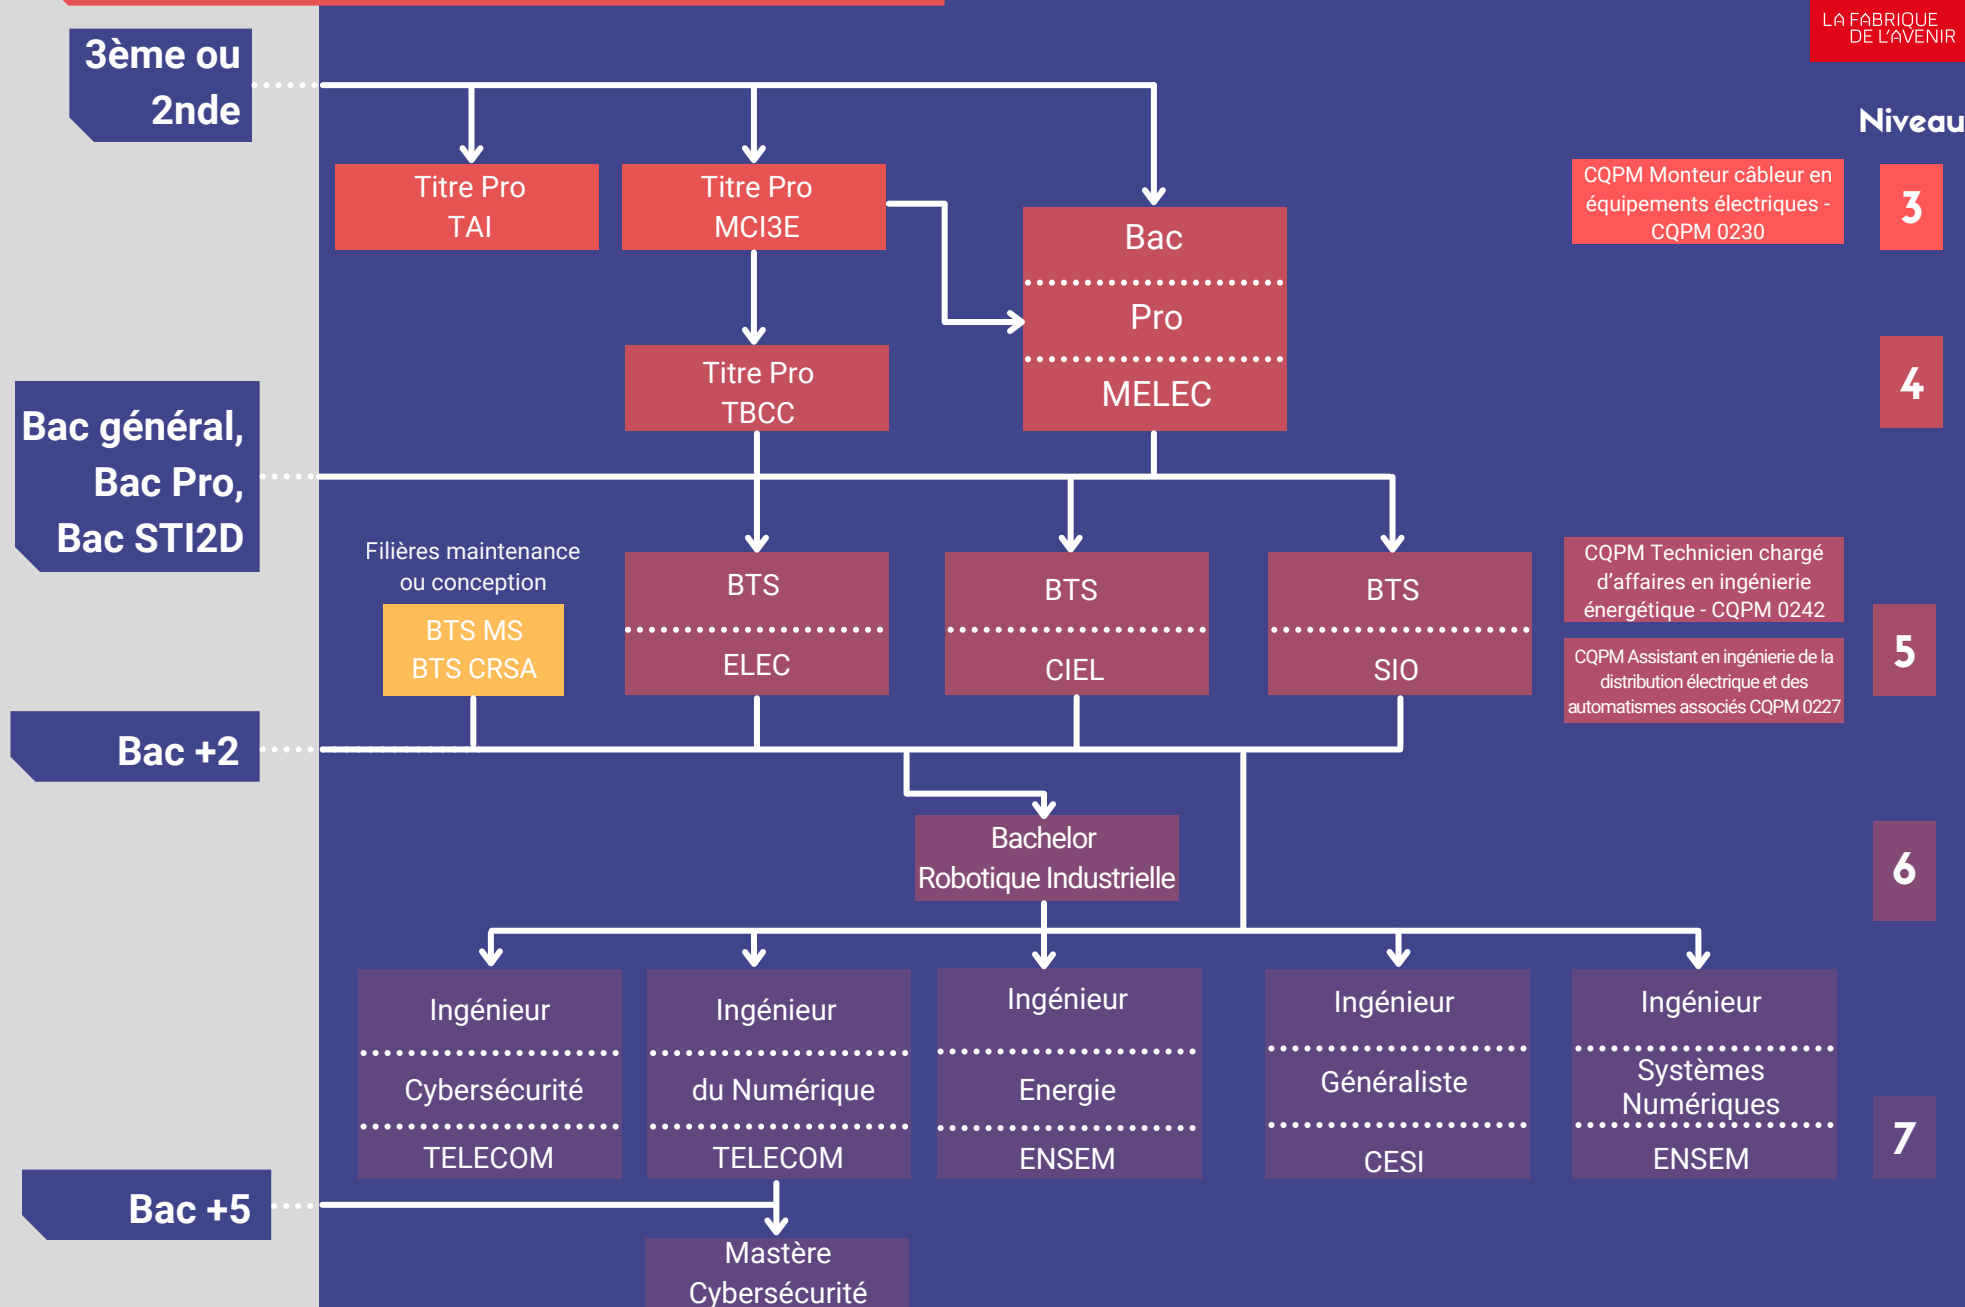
3ème ou 2nde

LA FABRIQUE DE L'AVENIR

Niveau

Titre Pro TAI

Titre Pro MCI3E

Bac Pro MELEC

CQPM Monteur câbleur en équipements électriques - CQPM 0230

3

Titre Pro TBCC

4

Bac général, Bac Pro, Bac STI2D

Filières maintenance ou conception

BTS MS
BTS CRSA

BTS ELEC

BTS CIEL

BTS SIO

CQPM Technicien chargé d'affaires en ingénierie énergétique - CQPM 0242

5

CQPM Assistant en ingénierie de la distribution électrique et des automatismes associés CQPM 0227

Bac +2

Bachelor Robotique Industrielle

6

Ingénieur Cybersécurité TELECOM

Ingénieur du Numérique TELECOM

Ingénieur Energie ENSEM

Ingénieur Généraliste CESI

Ingénieur Systèmes Numériques ENSEM

7

Bac +5

Mastère Cybersécurité